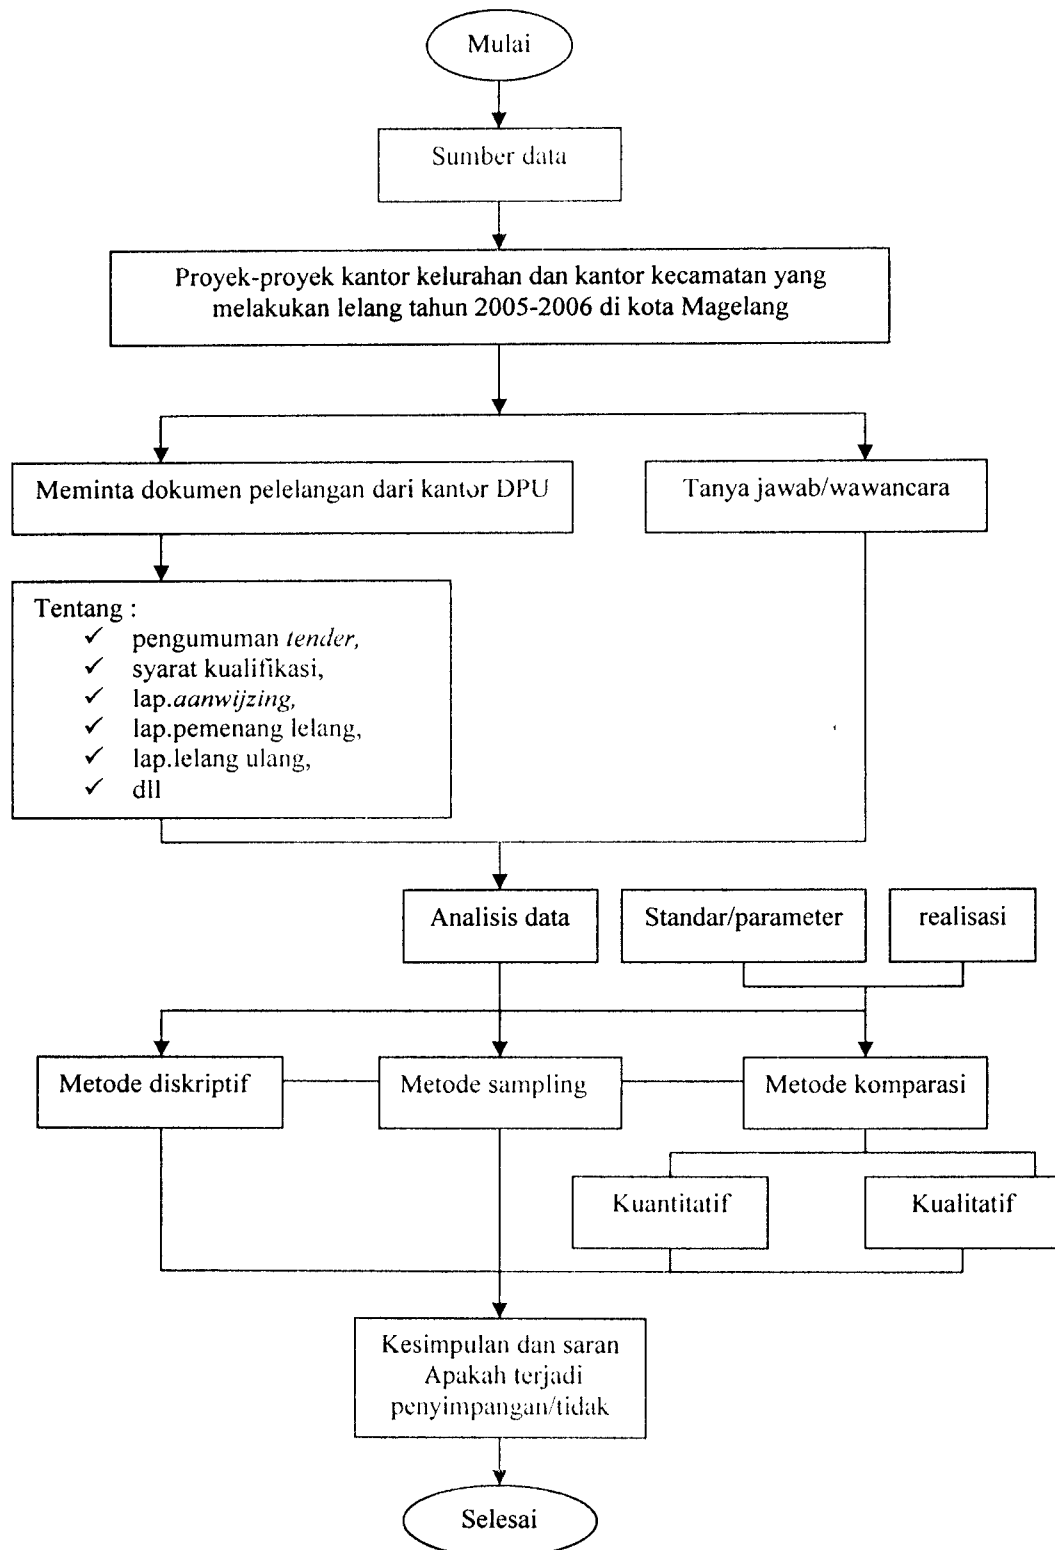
Mulai

Sumber data

Proyek-proyek kantor kelurahan dan kantor kecamatan yang melakukan lelang tahun 2005-2006 di kota Magelang

Meminta dokumen pelelangan dari kantor DPU

Tanya jawab/wawancara

Tentang :
✓ pengumuman *tender,*
✓ syarat kualifikasi,
✓ lap.*aanwijzing,*
✓ lap.pemenang lelang,
✓ lap.lelang ulang,
✓ dll

Analisis data

Standar/parameter

realisasi

Metode diskriptif

Metode sampling

Metode komparasi

Kuantitatif

Kualitatif

Kesimpulan dan saran Apakah terjadi penyimpangan/tidak

Selesai